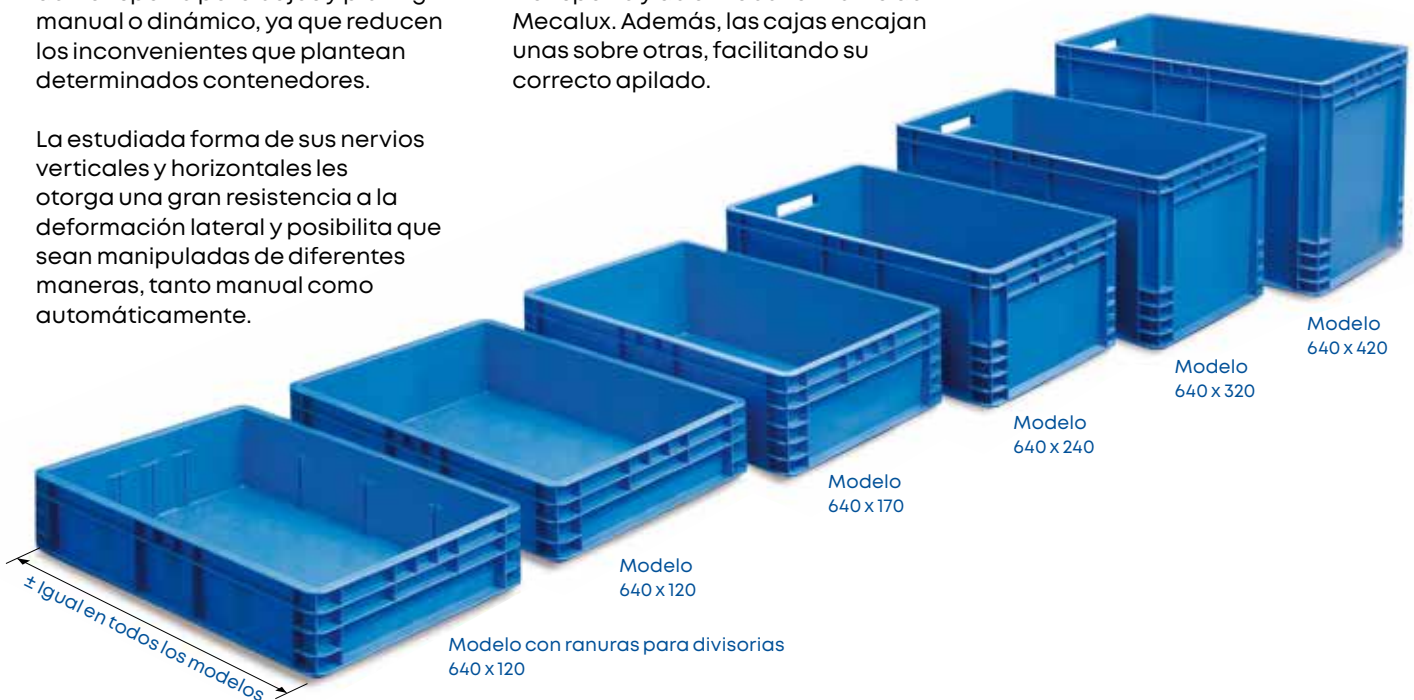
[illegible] manual o dinámico, ya que reducen los inconvenientes que plantean determinados contenedores.

La estudiada forma de sus nervios verticales y horizontales les otorga una gran resistencia a la deformación lateral y posibilita que sean manipuladas de diferentes maneras, tanto manual como automáticamente.

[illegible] Mecalux. Además, las cajas encajan unas sobre otras, facilitando su correcto apilado.

Modelo
640 x 420

Modelo
640 x 320

Modelo
640 x 240

Modelo
640 x 170

Modelo
640 x 120

Modelo con ranuras para divisorias
640 x 120

± Igual en todos los modelos